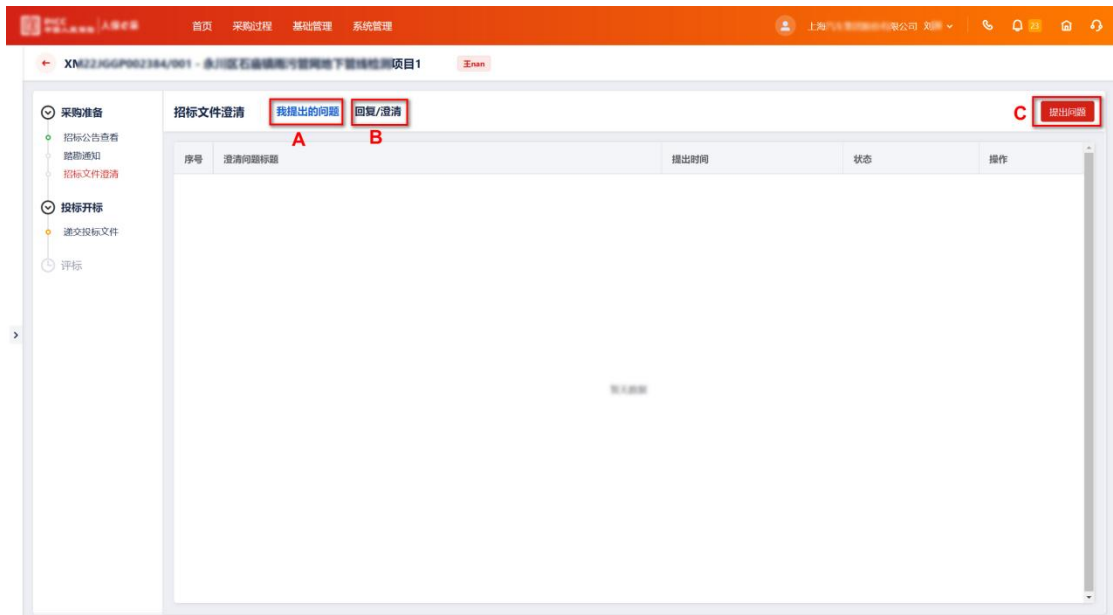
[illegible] 首页 采购过程 基础管理 系统管理 上海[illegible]公司 刘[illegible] 23

← XM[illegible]项目1 王nan

采购准备
招标公告查看
踏勘通知
招标文件澄清
投标开标
递交投标文件
评标

招标文件澄清 我提出的问题 回复/澄清
A B
C 提出问题

| 序号 | 澄清问题标题 | 提出时间 | 状态 | 操作 |
|---|---|---|---|---|

暂无数据